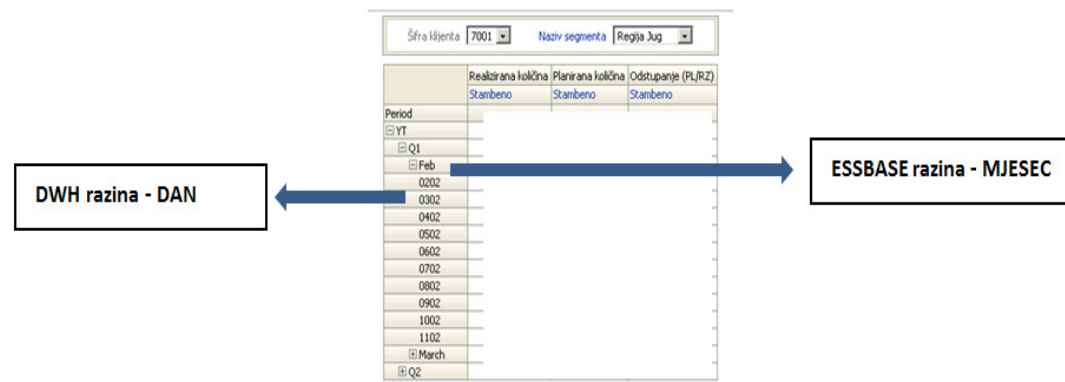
Šifra klijenta 7001 Naziv segmenta Regija Jug

| | Realizirana količina | Planirana količina | Odstupanje (PL/RZ) |
|---|---|---|---|
| | Stambeno | Stambeno | Stambeno |
| Period | | | |
| ⊟YT | | | |
| ⊟Q1 | | | |
| ⊟Feb | | | |
| 0202 | | | |
| 0302 | | | |
| 0402 | | | |
| 0502 | | | |
| 0602 | | | |
| 0702 | | | |
| 0802 | | | |
| 0902 | | | |
| 1002 | | | |
| 1102 | | | |
| ⊞March | | | |
| ⊞Q2 | | | |

DWH razina - DAN

ESSBASE razina - MJESEC